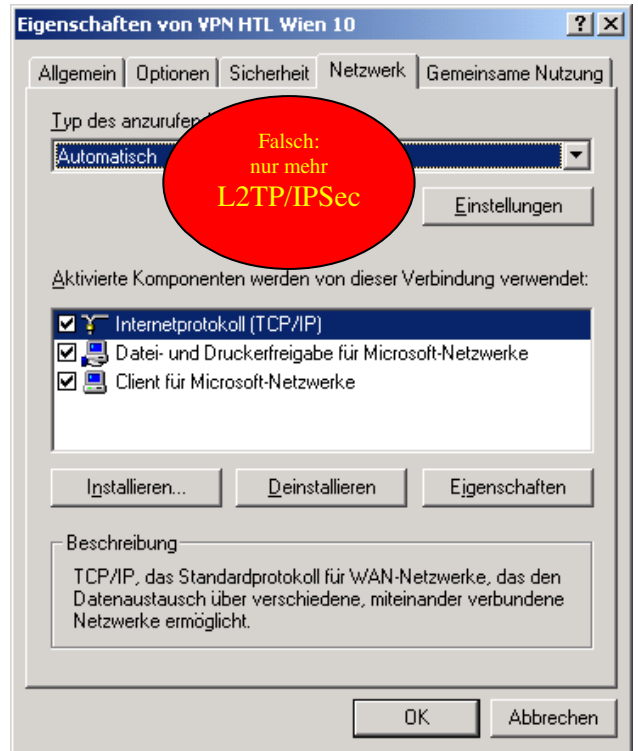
Eigenschaften von VPN HTL Wien 10
?
X

Allgemein
Optionen
Sicherheit
Netzwerk
Gemeinsame Nutzung

Typ des anzurufen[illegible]

Automatisch

Falsch:
nur mehr
L2TP/IPSec

Einstellungen

Aktivierte Komponenten werden von dieser Verbindung verwendet:

Internetprotokoll (TCP/IP)
Datei- und Druckerfreigabe für Microsoft-Netzwerke
Client für Microsoft-Netzwerke

Installieren...
Deinstallieren
Eigenschaften

Beschreibung

TCP/IP, das Standardprotokoll für WAN-Netzwerke, das den Datenaustausch über verschiedene, miteinander verbundene Netzwerke ermöglicht.

OK
Abbrechen